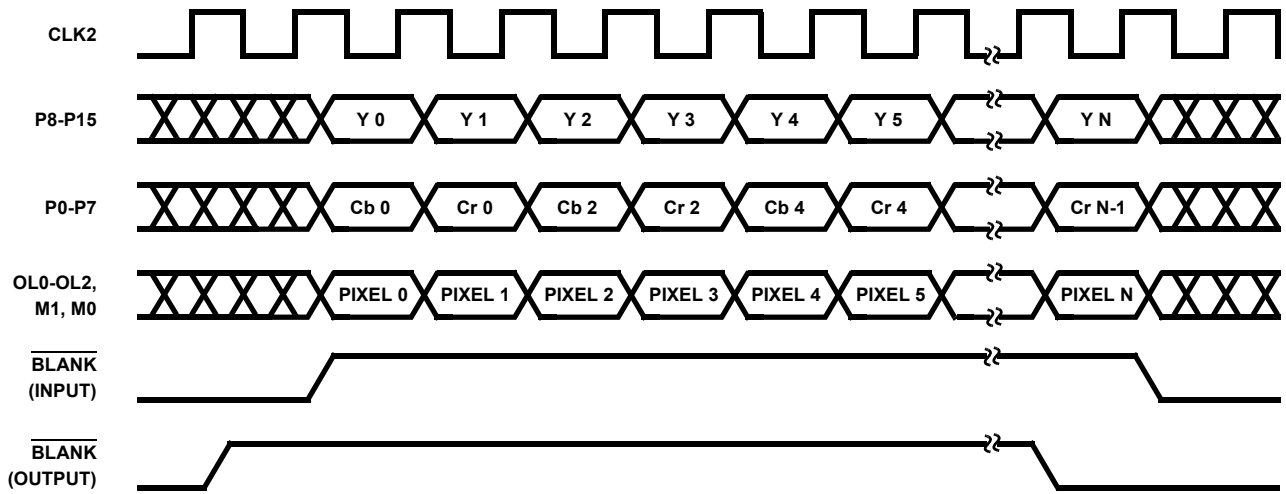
CLK2

P8-P15

Y 0 Y 1 Y 2 Y 3 Y 4 Y 5 Y N

P0-P7

Cb 0 Cr 0 Cb 2 Cr 2 Cb 4 Cr 4 Cr N-1

OL0-OL2, M1, M0

PIXEL 0 PIXEL 1 PIXEL 2 PIXEL 3 PIXEL 4 PIXEL 5 PIXEL N

$\overline{\text{BLANK}}$ (INPUT)

$\overline{\text{BLANK}}$ (OUTPUT)